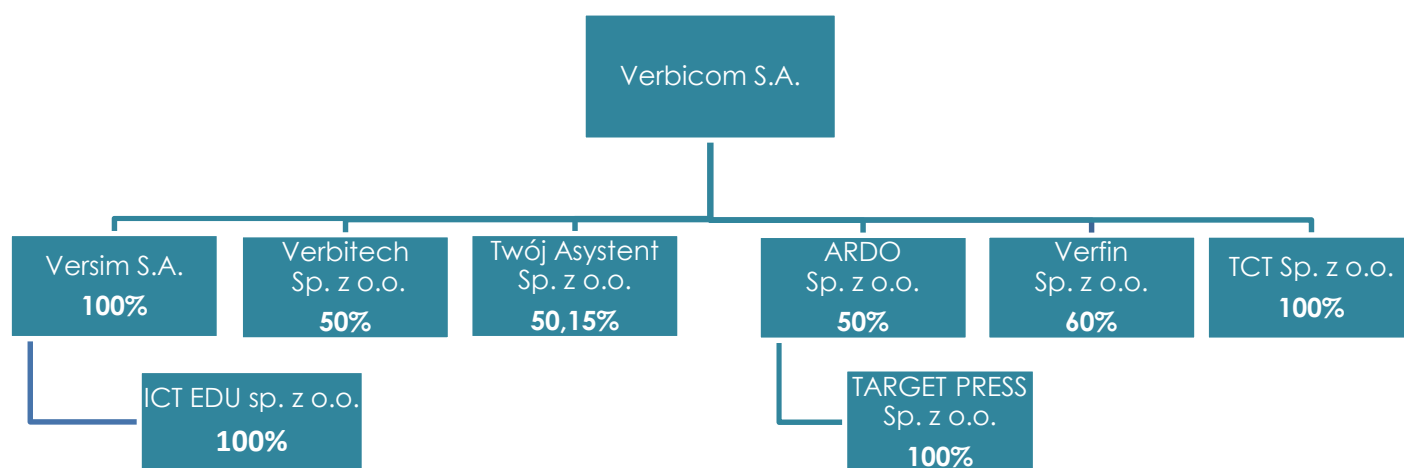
Verbicom S.A.

Versim S.A.
100%

Verbitech Sp. z o.o.
50%

Twój Asystent Sp. z o.o.
50,15%

ARDO Sp. z o.o.
50%

Verfin Sp. z o.o.
60%

TCT Sp. z o.o.
100%

ICT EDU sp. z o.o.
100%

TARGET PRESS Sp. z o.o.
100%